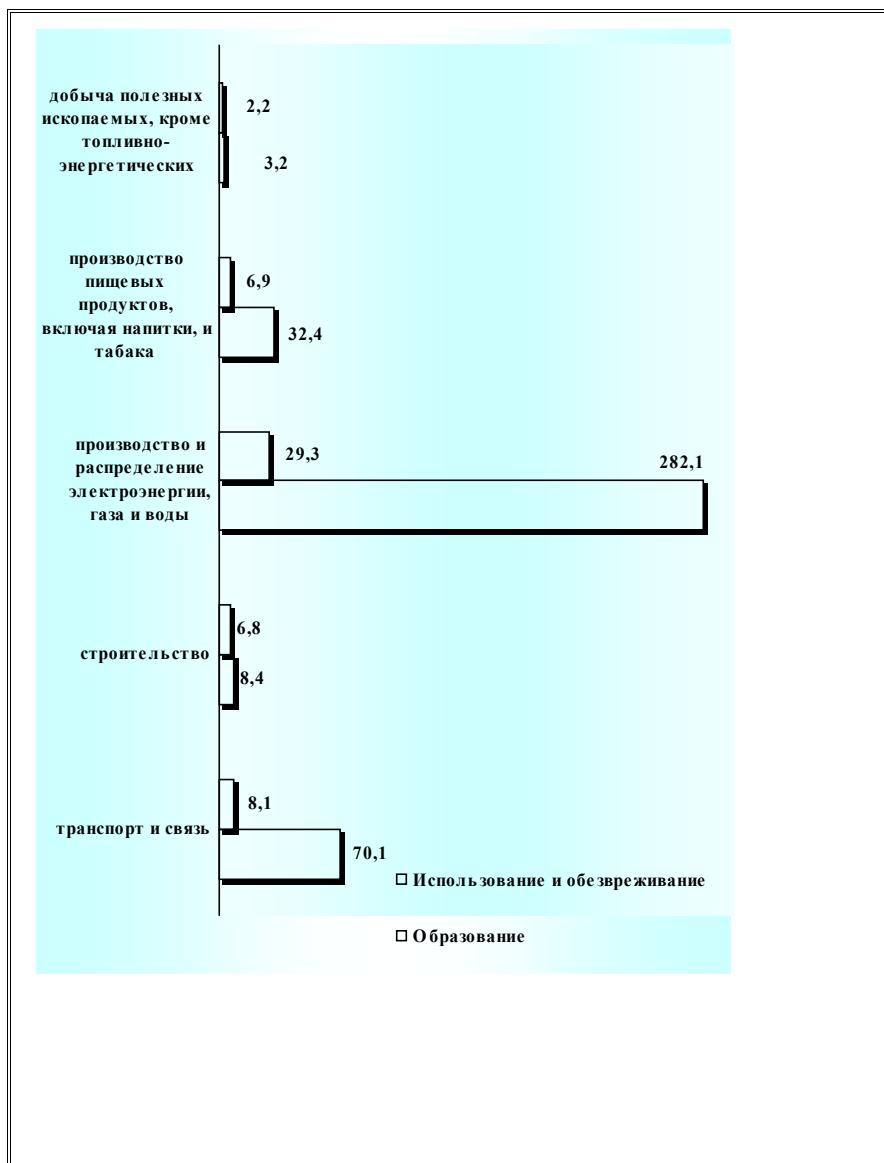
добыча полезных ископаемых, кроме топливно-энергетических

2,2

3,2

производство пищевых продуктов, включая напитки, и табака

6,9

32,4

производство и распределение электроэнергии, газа и воды

29,3

282,1

строительство

6,8

8,4

транспорт и связь

8,1

70,1

□ Использование и обезвреживание

□ Образование